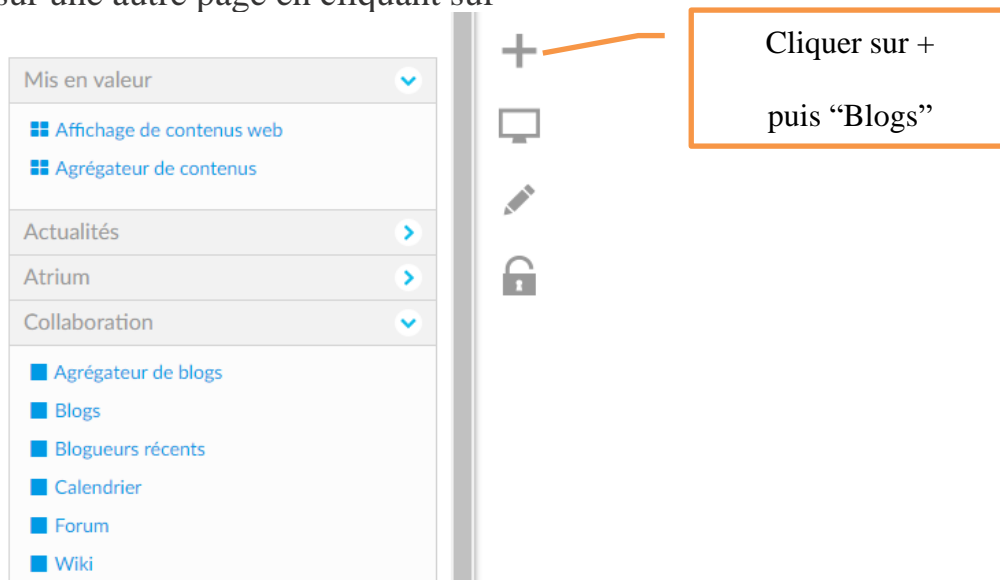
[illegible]

Mis en valeur

Affichage de contenus web

Agrégateur de contenus

Actualités

Atrium

Collaboration

Agrégateur de blogs

Blogs

Blogueurs récents

Calendrier

Forum

Wiki

Cliquer sur +

puis “Blogs”